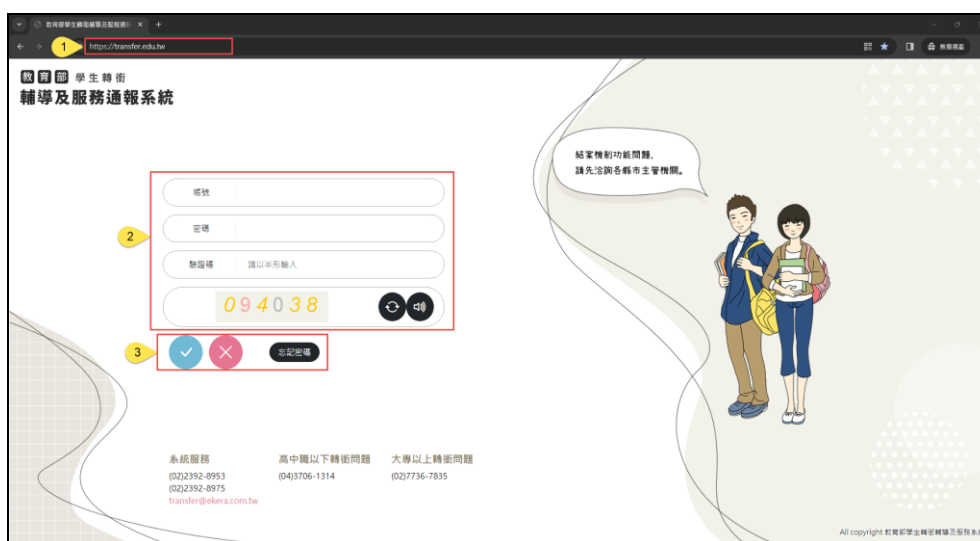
教育部學生轉銜輔導及服務通報
1
https://transfer.edu.tw
無痕視窗

教育部 學生轉銜
輔導及服務通報系統

結案權利功能問題，
請先洽詢各縣市主管機關。

帳號
密碼
驗證碼 請以半形輸入
094038

2

3

忘記密碼

系統服務
(02)2392-8953
(02)2392-8975
transfer@ekera.com.tw

高中職以下轉銜問題
(04)3706-1314

大專以上轉銜問題
(02)7736-7835

All copyright 教育部學生轉銜輔導及服務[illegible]